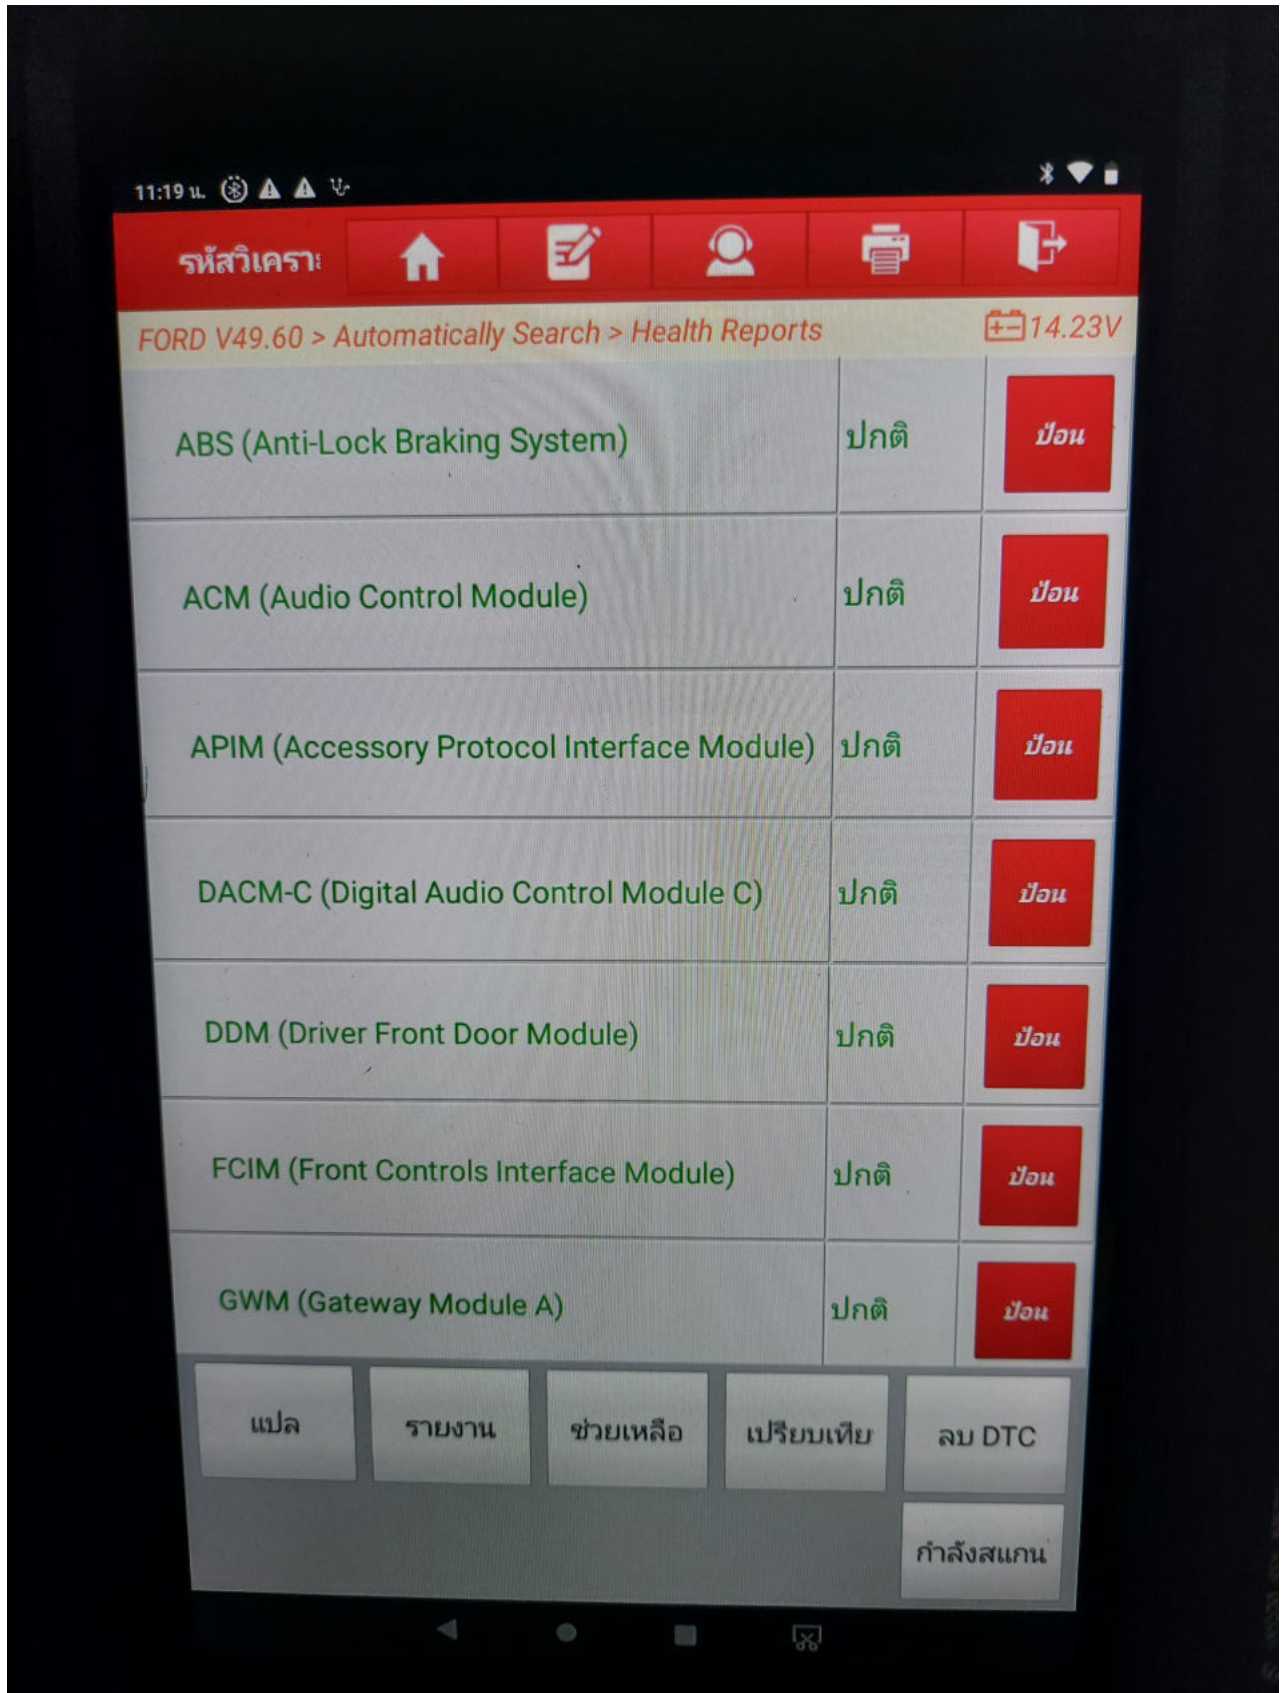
11:19 น.

รหัสวิเคราะ

FORD V49.60 > Automatically Search > Health Reports

14.23V

| | | |
|---|---|---|
| ABS (Anti-Lock Braking System) | ปกติ | ป้อน |
| ACM (Audio Control Module) | ปกติ | ป้อน |
| APIM (Accessory Protocol Interface Module) | ปกติ | ป้อน |
| DACM-C (Digital Audio Control Module C) | ปกติ | ป้อน |
| DDM (Driver Front Door Module) | ปกติ | ป้อน |
| FCIM (Front Controls Interface Module) | ปกติ | ป้อน |
| GWM (Gateway Module A) | ปกติ | ป้อน |

แปล

รายงาน

ช่วยเหลือ

เปรียบเทียบ

ลบ DTC

กำลังสแกน